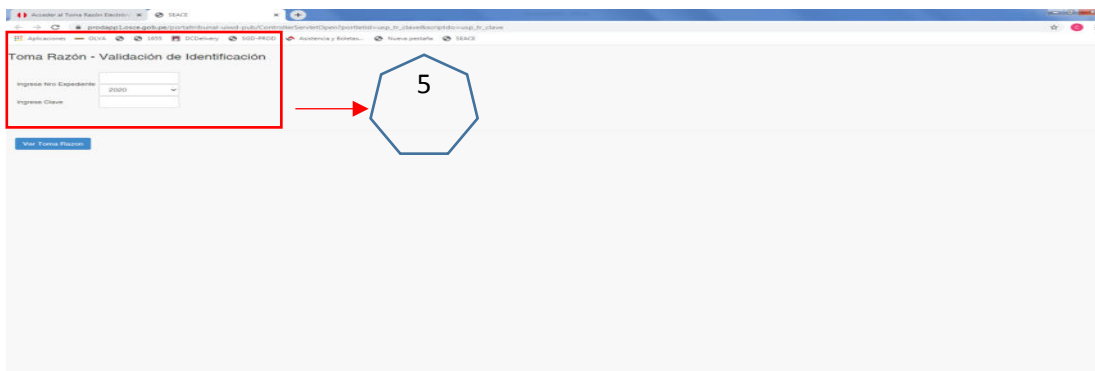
Acceder al Toma Razón Electró... × SEACE ×

prodapp1.osce.gob.pe/portaltribunal-uiwd-pub/ControllerServletOpen?portletId=usp_tr_clave&scriptdo=usp_tr_clave

Aplicaciones OLVA 1655 DCDelivery SGD-PROD Asistencia y Boletas... Nueva pestaña SEACE

Toma Razón - Validación de Identificación

Ingrese Nro Expediente 2020

Ingrese Clave

5

Ver Toma Razon